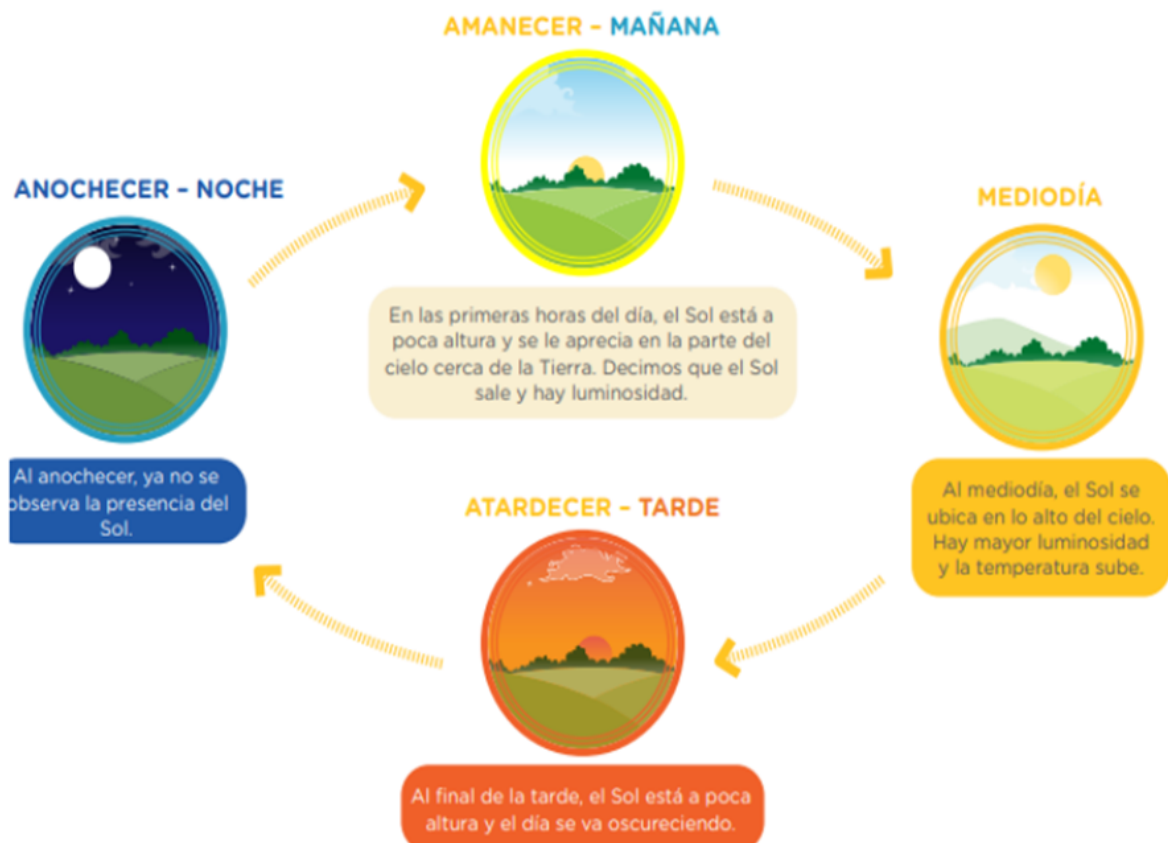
AMANECER – MAÑANA

En las primeras horas del día, el Sol está a poca altura y se le aprecia en la parte del cielo cerca de la Tierra. Decimos que el Sol sale y hay luminosidad.

MEDIODÍA

Al mediodía, el Sol se ubica en lo alto del cielo. Hay mayor luminosidad y la temperatura sube.

ATARDECER – TARDE

Al final de la tarde, el Sol está a poca altura y el día se va oscureciendo.

ANOCHECER – NOCHE

Al anochecer, ya no se observa la presencia del Sol.